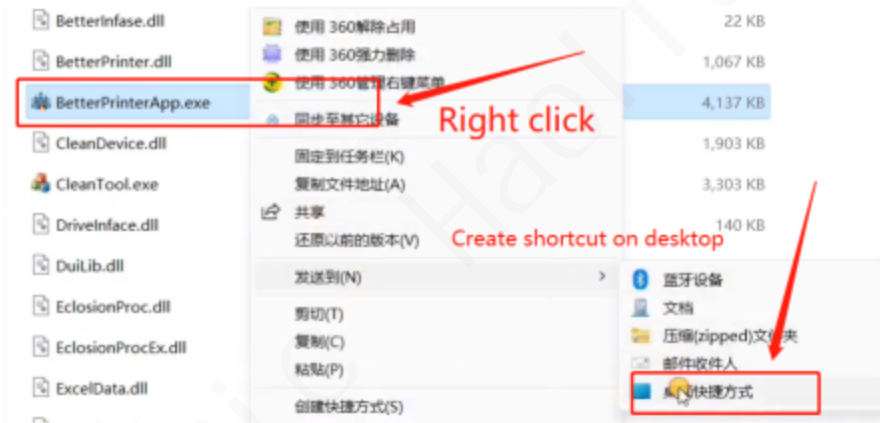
BetterInfase.dll
BetterPrinter.dll
BetterPrinterApp.exe
CleanDevice.dll
CleanTool.exe
DriveInface.dll
DuiLib.dll
EclosionProc.dll
EclosionProcEx.dll
ExcelData.dll

使用 360解除占用
使用 360强力删除
使用 360管理右键菜单
同步至其它设备
固定到任务栏(K)
复制文件地址(A)
共享
还原以前的版本(V)
发送到(N)
剪切(T)
复制(C)
粘贴(P)
创建快捷方式(S)

22 KB
1,067 KB
4,137 KB
1,903 KB
3,303 KB
140 KB

Right click
Create shortcut on desktop

蓝牙设备
文档
压缩(zipped)文件夹
邮件收件人
桌面快捷方式